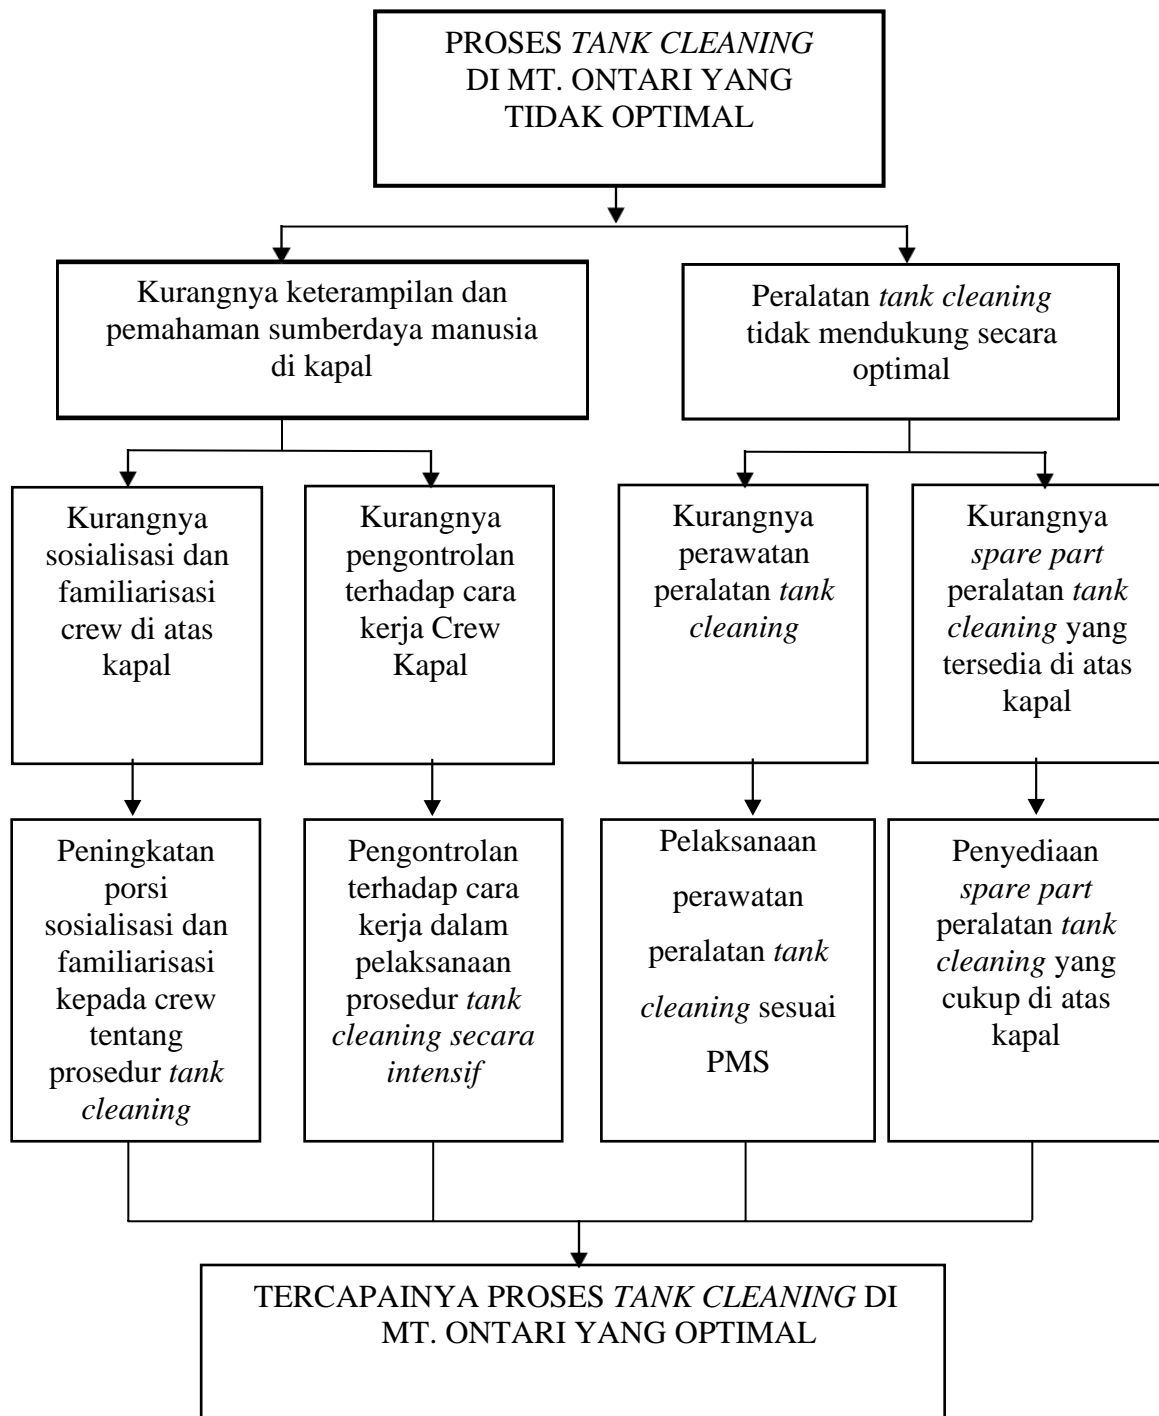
PROSES TANK CLEANING DI MT. ONTARI YANG TIDAK OPTIMAL

Kurangnya keterampilan dan pemahaman sumberdaya manusia di kapal

Peralatan tank cleaning tidak mendukung secara optimal

Kurangnya sosialisasi dan familiarisasi crew di atas kapal

Kurangnya pengontrolan terhadap cara kerja Crew Kapal

Kurangnya perawatan peralatan tank cleaning

Kurangnya spare part peralatan tank cleaning yang tersedia di atas kapal

Peningkatan porsi sosialisasi dan familiarisasi kepada crew tentang prosedur tank cleaning

Pengontrolan terhadap cara kerja dalam pelaksanaan prosedur tank cleaning secara intensif

Pelaksanaan perawatan peralatan tank cleaning sesuai PMS

Penyediaan spare part peralatan tank cleaning yang cukup di atas kapal

TERCAPAINYA PROSES TANK CLEANING DI MT. ONTARI YANG OPTIMAL